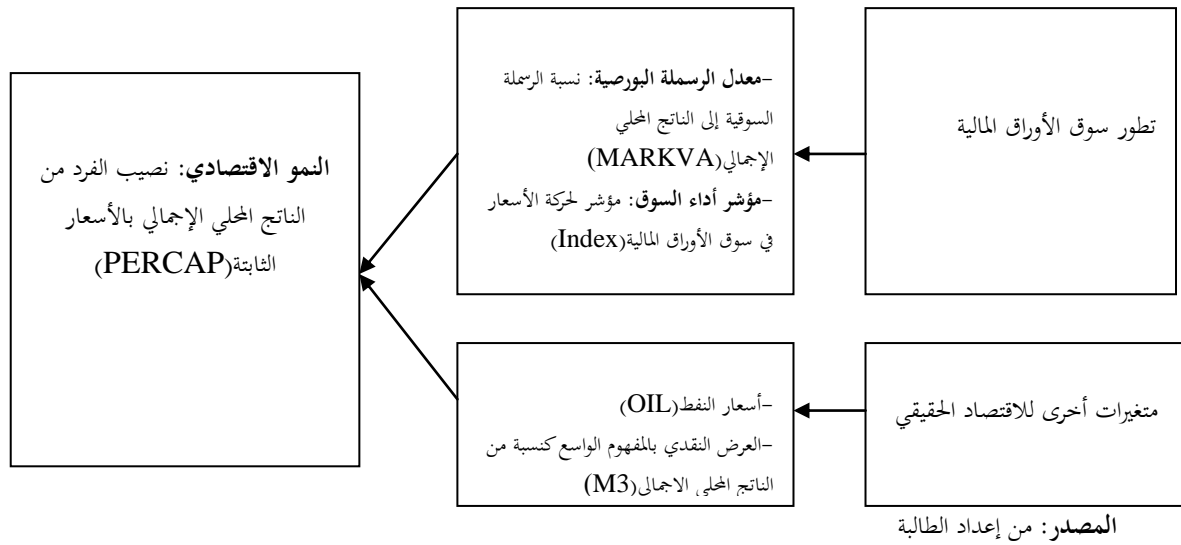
تطور سوق الأوراق المالية

-معدل الرسملة البورصية: نسبة الرسملة السوقية إلى الناتج المحلي الإجمالي(MARKVA)
-مؤشر أداء السوق: مؤشر لحركة الأسعار في سوق الأوراق المالية(Index)

النمو الاقتصادي: نصيب الفرد من الناتج المحلي الإجمالي بالأسعار الثابتة(PERCAP)

متغيرات أخرى للاقتصاد الحقيقي

-أسعار النفط(OIL)
-العرض النقدي بالمفهوم الواسع كنسبة من الناتج المحلي الاجمالي(M3)

المصدر: من إعداد الطالبة